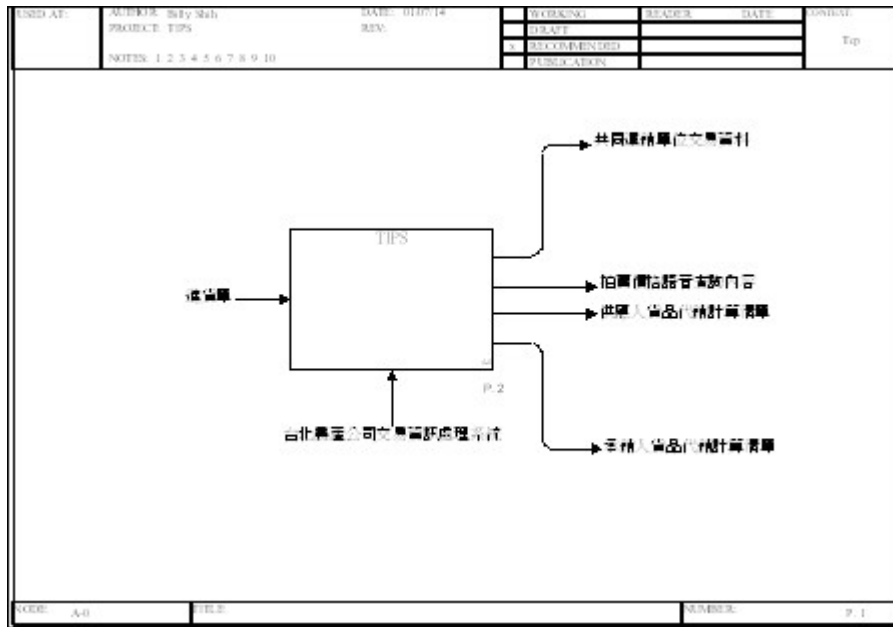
USED AT:

AUTHOR: Billy Shih
PROJECT: TIPS

NOTES: 1 2 3 4 5 6 7 8 9 10

DATE: 01/07/14
REV:

WORKING
DRAFT
x RECOMMENDED
PUBLICATION

READER

DATE

CONTEXT:

Top

共同運銷單位交易資料

TIPS

拍賣價格跑馬燈顯示器

進貨單

供應人貨品代銷計算清單

P. 2

台北農產公司交易資訊處理系統

承銷人貨品代銷計算清單

NODE: A-0

TITLE:

NUMBER:

P. 1